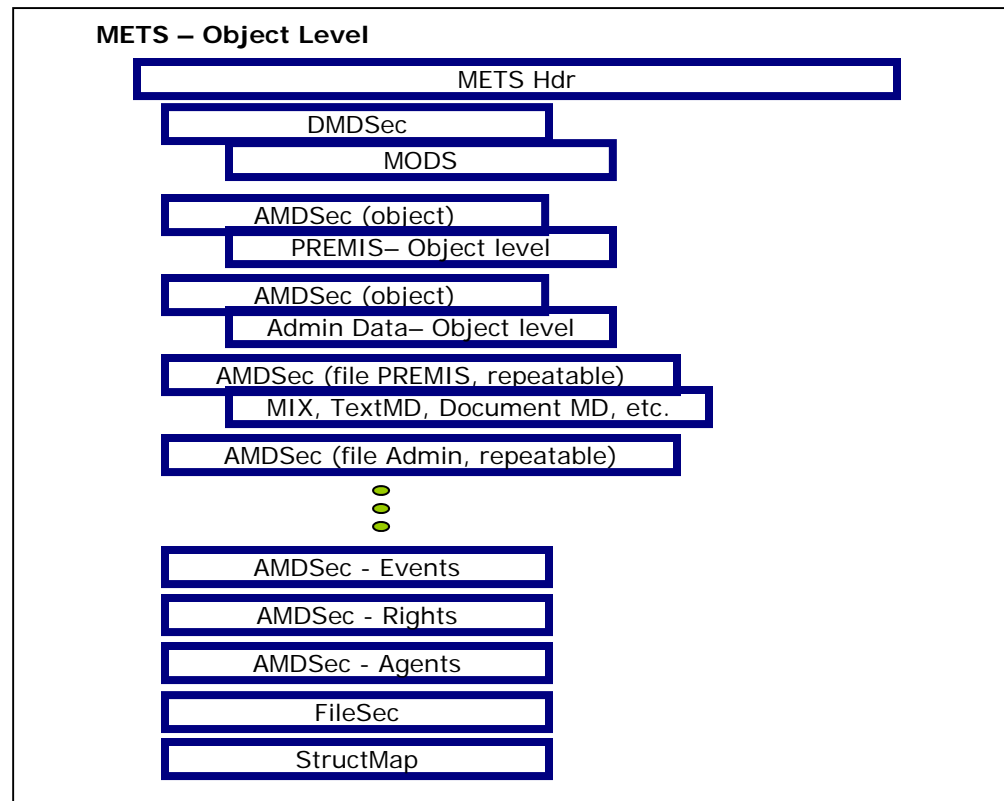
METS – Object Level

METS Hdr

DMDSec

MODS

AMDSec (object)

PREMIS– Object level

AMDSec (object)

Admin Data– Object level

AMDSec (file PREMIS, repeatable)

MIX, TextMD, Document MD, etc.

AMDSec (file Admin, repeatable)

AMDSec - Events

AMDSec - Rights

AMDSec - Agents

FileSec

StructMap